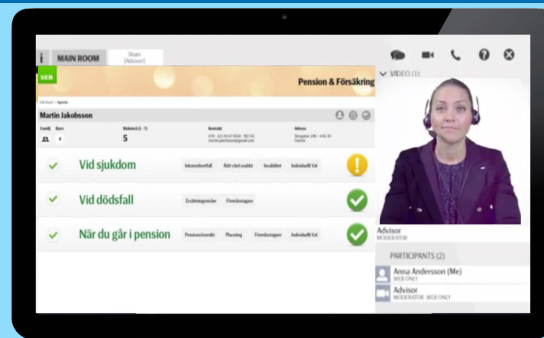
i MAIN ROOM Share (Advisor)

SEB

Pension & Försäkring

Martin Jakobsson

Familj Barn
4

Hushåll (1) 5

Kontakt

Adress

Vid sjukdom

Vid dödsfall

När du går i pension

VIDEO (1)

Advisor
MODERATOR

PARTICIPANTS (2)

Anna Andersson (Me)
WEB ONLY

Advisor
MODERATOR, WEB ONLY